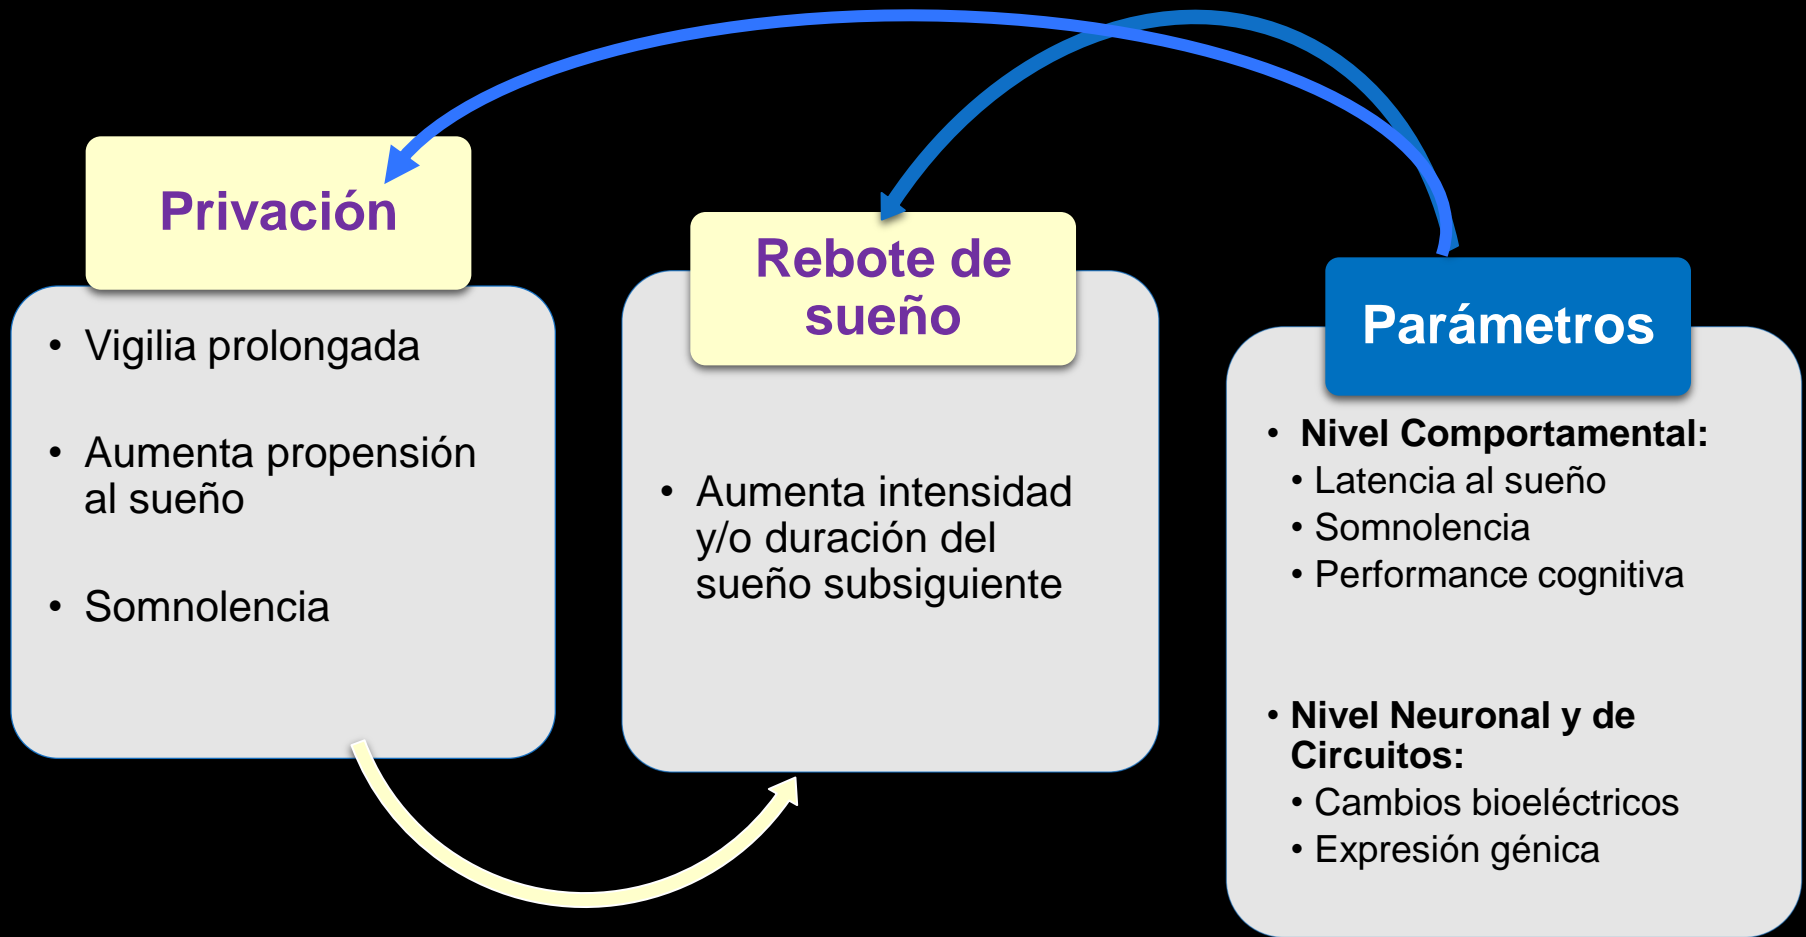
Privación

- Vigilia prolongada
- Aumenta propensión al sueño
- Somnolencia

Rebote de sueño

- Aumenta intensidad y/o duración del sueño subsiguiente

Parámetros

- Nivel Comportamental:
  - Latencia al sueño
  - Somnolencia
  - Performance cognitiva

- Nivel Neuronal y de Circuitos:
  - Cambios bioeléctricos
  - Expresión génica